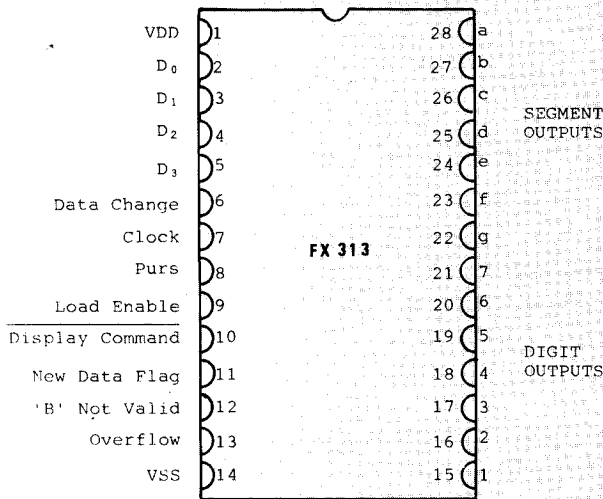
VDD 1
$D_0$ 2
$D_1$ 3
$D_2$ 4
$D_3$ 5
Data Change 6
Clock 7
Purs 8
Load Enable 9
$\overline{\text{Display Command}}$ 10
New Data Flag 11
'B' Not Valid 12
Overflow 13
VSS 14

FX 313

28 a
27 b
26 c
25 d
24 e
23 f
22 g
21 7
20 6
19 5
18 4
17 3
16 2
15 1

SEGMENT OUTPUTS

DIGIT OUTPUTS